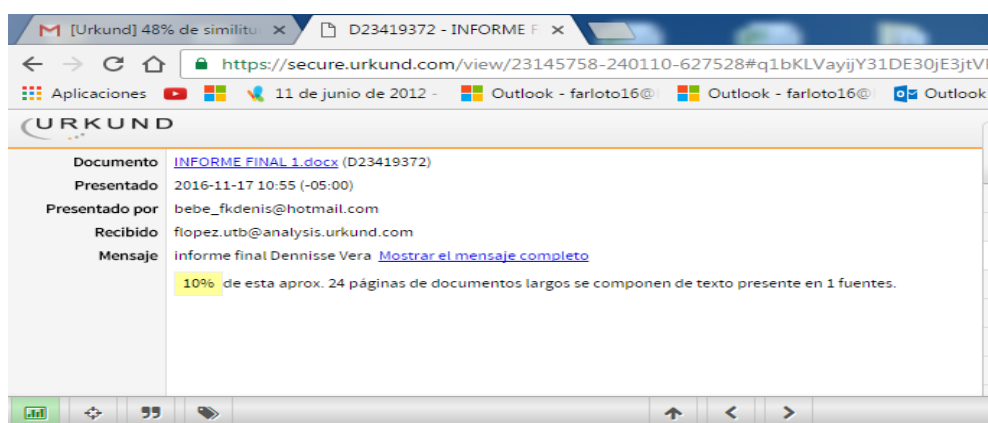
[Urkund] 48% de similitu ×   D23419372 - INFORME F ×

https://secure.urkund.com/view/23145758-240110-627528#q1bKLVayijY31DE30jE3jtV

Aplicaciones   11 de junio de 2012 -   Outlook - farloto16@   Outlook - farloto16@   Outlook

URKUND

| | |
|---|---|
| Documento | INFORME FINAL 1.docx (D23419372) |
| Presentado | 2016-11-17 10:55 (-05:00) |
| Presentado por | bebe_fkdenis@hotmail.com |
| Recibido | flopez.utb@analysis.urkund.com |
| Mensaje | informe final Dennisse Vera Mostrar el mensaje completo |

10% de esta aprox. 24 páginas de documentos largos se componen de texto presente en 1 fuentes.